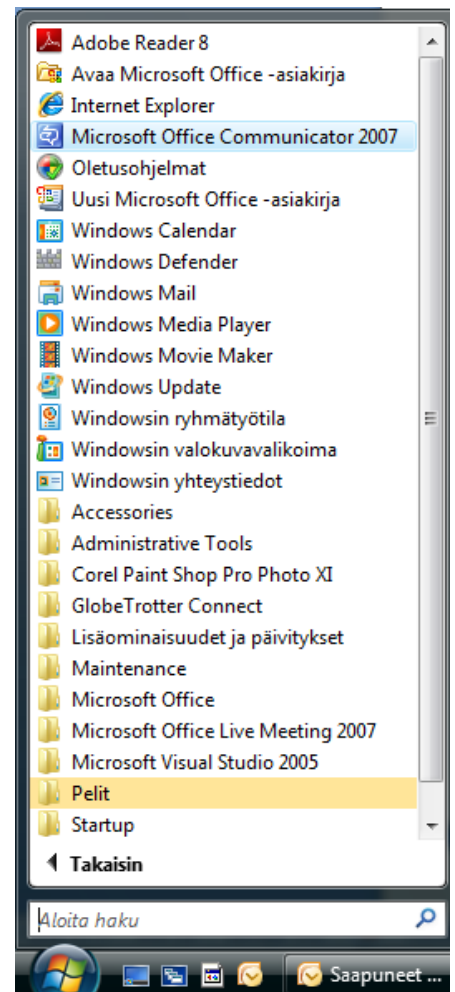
Adobe Reader 8
Avaa Microsoft Office -asiakirja
Internet Explorer
Microsoft Office Communicator 2007
Oletusohjelmat
Uusi Microsoft Office -asiakirja
Windows Calendar
Windows Defender
Windows Mail
Windows Media Player
Windows Movie Maker
Windows Update
Windowsin ryhmätyötila
Windowsin valokuvavalikoima
Windowsin yhteystiedot
Accessories
Administrative Tools
Corel Paint Shop Pro Photo XI
GlobeTrotter Connect
Lisäominaisuudet ja päivitykset
Maintenance
Microsoft Office
Microsoft Office Live Meeting 2007
Microsoft Visual Studio 2005
Pelit
Startup

Takaisin

Aloita haku

Saapuneet ...